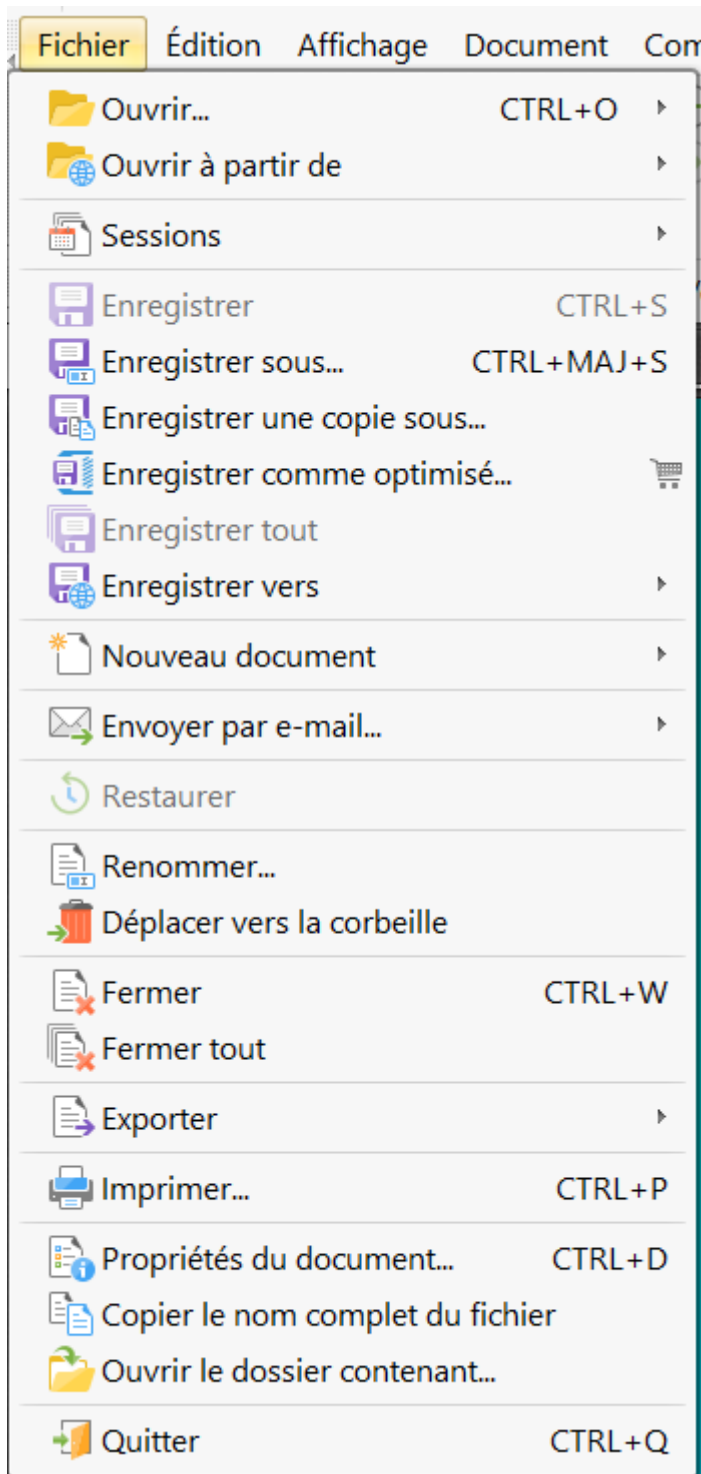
Fichier Édition Affichage Document Com

Ouvrir... CTRL+O
Ouvrir à partir de

Sessions

Enregistrer CTRL+S
Enregistrer sous... CTRL+MAJ+S
Enregistrer une copie sous...
Enregistrer comme optimisé...
Enregistrer tout
Enregistrer vers

Nouveau document

Envoyer par e-mail...

Restaurer

Renommer...
Déplacer vers la corbeille

Fermer CTRL+W
Fermer tout

Exporter

Imprimer... CTRL+P

Propriétés du document... CTRL+D
Copier le nom complet du fichier
Ouvrir le dossier contenant...

Quitter CTRL+Q